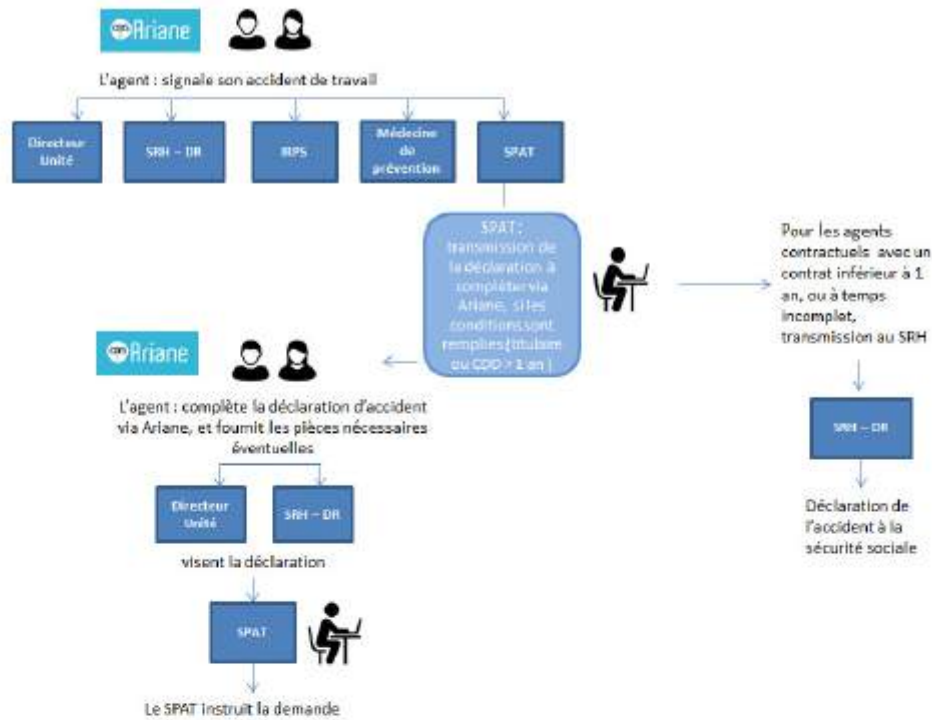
Ariane

L'agent : signale son accident de travail

Directeur Unité

SRH – DR

IRPS

Médecine de prévention

SPAT

SPAT : transmission de la déclaration à compléter via Ariane, si les conditions sont remplies (titulaire ou CDD > 1 an )

Pour les agents contractuels avec un contrat inférieur à 1 an, ou à temps incomplet, transmission au SRH

SRH – DR

Déclaration de l'accident à la sécurité sociale

Ariane

L'agent : complète la déclaration d'accident via Ariane, et fournit les pièces nécessaires éventuelles

Directeur Unité

SRH – DR

visent la déclaration

SPAT

Le SPAT instruit la demande